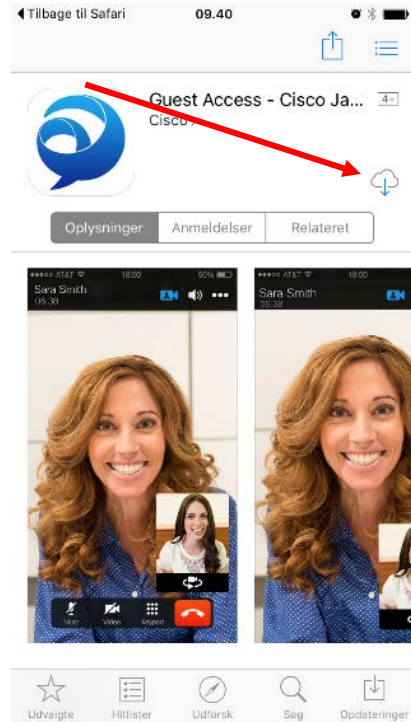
◀ Tilbage til Safari 09.40

Guest Access - Cisco Ja...
Cisco
4+

Oplysninger | Anmeldelser | Relateret

AT&T 18:00 50%
Sara Smith
05:38
Mute Video Keypad

AT&T 18:00
Sara Smith
05:38

Udvalgte Hitlister Udforsk Søg Opdateringer